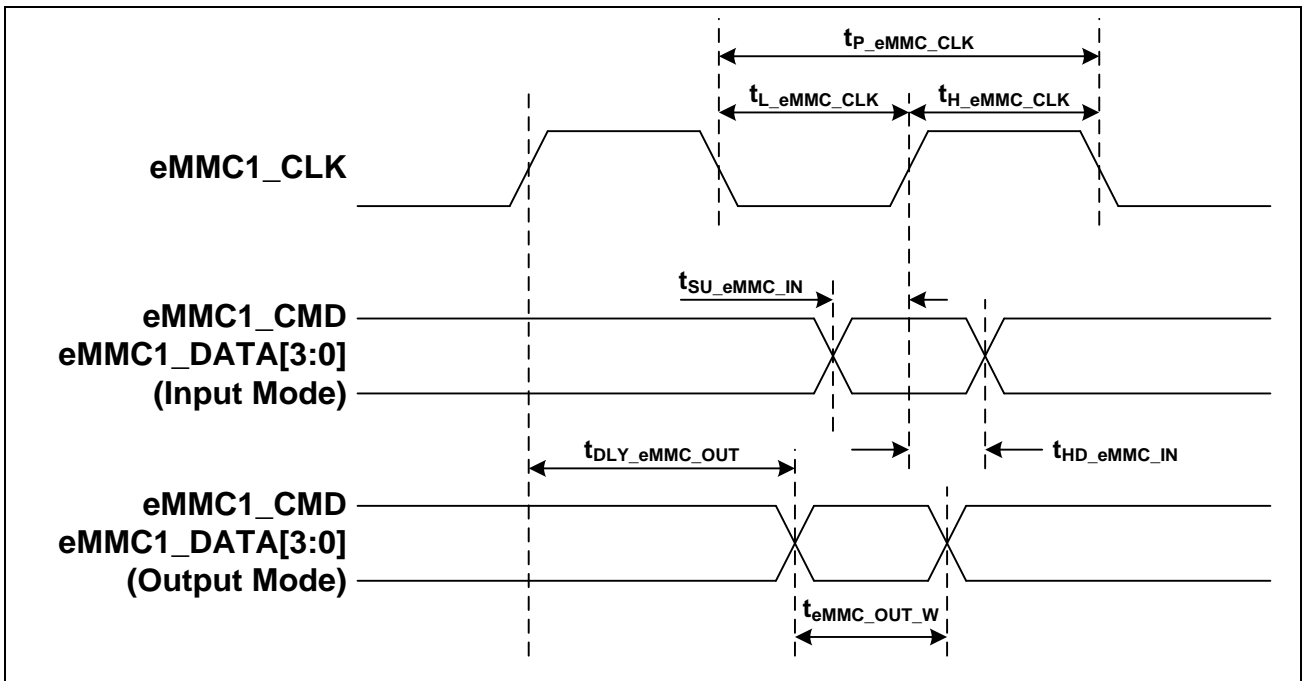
$t_{P\_eMMC\_CLK}$

$t_{L\_eMMC\_CLK}$

$t_{H\_eMMC\_CLK}$

eMMC1_CLK

$t_{SU\_eMMC\_IN}$

eMMC1_CMD
eMMC1_DATA[3:0]
(Input Mode)

$t_{DLY\_eMMC\_OUT}$

$t_{HD\_eMMC\_IN}$

eMMC1_CMD
eMMC1_DATA[3:0]
(Output Mode)

$t_{eMMC\_OUT\_W}$